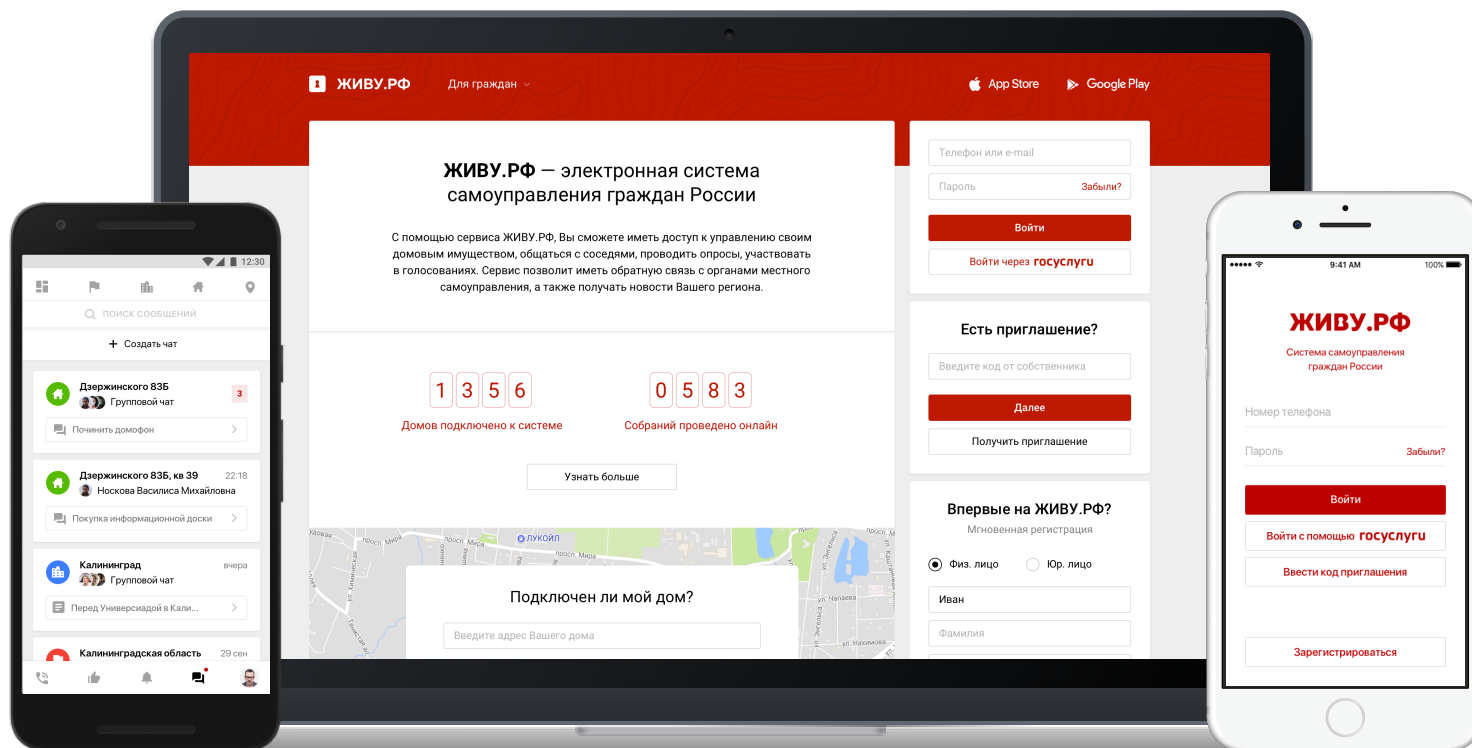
ЖИВУ.РФ Для граждан

App Store Google Play

ЖИВУ.РФ — электронная система самоуправления граждан России

С помощью сервиса ЖИВУ.РФ, Вы сможете иметь доступ к управлению своим домовым имуществом, общаться с соседями, проводить опросы, участвовать в голосованиях. Сервис позволит иметь обратную связь с органами местного самоуправления, а также получать новости Вашего региона.

1 3 5 6
Домов подключено к системе

0 5 8 3
Собраний проведено онлайн

Узнать больше

ЛУКОЙЛ
просп. Мира
ул. Чапаева
ул. Нахимова

Подключен ли мой дом?

Введите адрес Вашего дома

Телефон или e-mail
Пароль Забыли?
Войти
Войти через госуслуги

Есть приглашение?
Введите код от собственника
Далее
Получить приглашение

Впервые на ЖИВУ.РФ?
Мгновенная регистрация
Физ. лицо Юр. лицо
Иван
Фамилия

12:30
поиск сообщений
Создать чат
Дзержинского 83Б 3
Групповой чат
Починить домофон
Дзержинского 83Б, кв 39 22:18
Носкова Василиса Михайловна
Покупка информационной доски
Калининград вчера
Групповой чат
Перед Университетом в Кали...
Калининградская область 29 сен

9:41 AM 100%
ЖИВУ.РФ
Система самоуправления граждан России
Номер телефона
Пароль Забыли?
Войти
Войти с помощью госуслуги
Ввести код приглашения
Зарегистрироваться